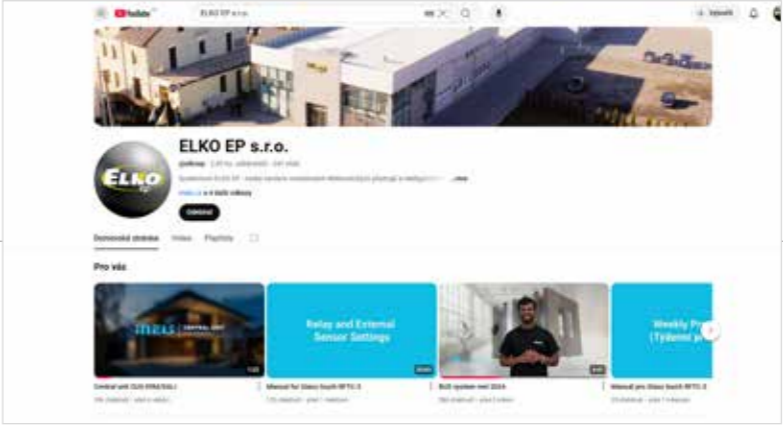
YouTube

ELKO EP s.r.o.

Vytvořit

ELKO EP s.r.o.

@elkoep · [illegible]

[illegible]

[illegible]

Odebírat

Domovská stránka Videa Playlisty

Pro vás

iNELS CENTRAL UNIT

Relay and External Sensor Settings

Weekly Pr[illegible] (Týdenní p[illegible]

Central unit CU3-07M/CU3-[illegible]

Manual for Glass touch RFTC-3

BUS system mini 2024

Manual pro Glass touch RFTC-3

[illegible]

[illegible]

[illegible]

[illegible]